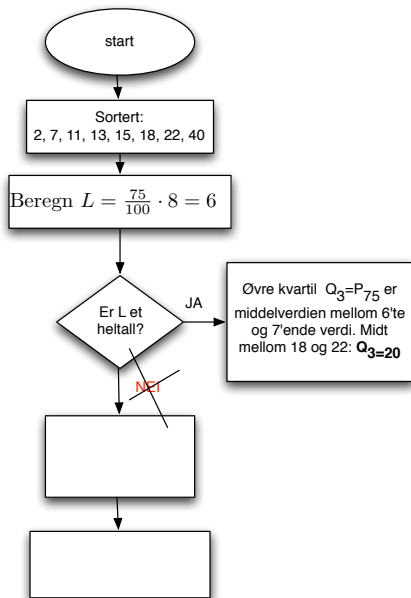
start

Sortert:
2, 7, 11, 13, 15, 18, 22, 40

Beregn $L = \frac{75}{100} \cdot 8 = 6$

Er L et heltall?

JA

Øvre kvartil $Q_3$=$P_{75}$ er middelverdien mellom 6'te og 7'ende verdi. Midt mellom 18 og 22: **$Q_{3=20}$**

NEI